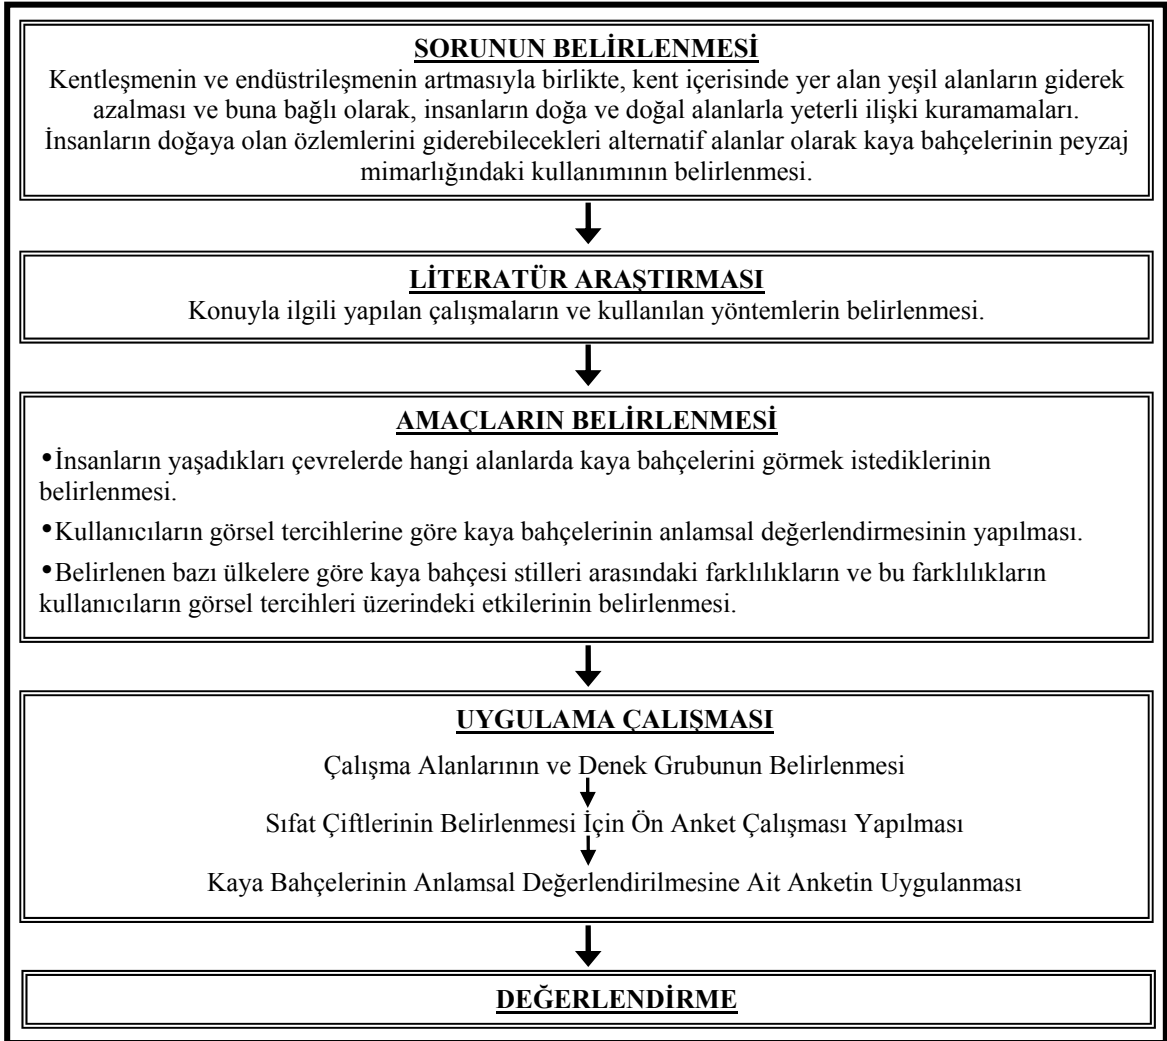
SORUNUN BELİRLENMESİ

Kentleşmenin ve endüstrileşmenin artmasıyla birlikte, kent içerisinde yer alan yeşil alanların giderek azalması ve buna bağlı olarak, insanların doğa ve doğal alanlarla yeterli ilişki kuramamaları. İnsanların doğaya olan özlemlerini giderebilecekleri alternatif alanlar olarak kaya bahçelerinin peyzaj mimarlığındaki kullanımının belirlenmesi.

LİTERATÜR ARAŞTIRMASI

Konuyla ilgili yapılan çalışmaların ve kullanılan yöntemlerin belirlenmesi.

AMAÇLARIN BELİRLENMESİ

•İnsanların yaşadıkları çevrelerde hangi alanlarda kaya bahçelerini görmek istediklerinin belirlenmesi.

•Kullanıcıların görsel tercihlerine göre kaya bahçelerinin anlamsal değerlendirmesinin yapılması.

•Belirlenen bazı ülkelere göre kaya bahçesi stilleri arasındaki farklılıkların ve bu farklılıkların kullanıcıların görsel tercihleri üzerindeki etkilerinin belirlenmesi.

UYGULAMA ÇALIŞMASI

Çalışma Alanlarının ve Denek Grubunun Belirlenmesi

Sıfat Çiftlerinin Belirlenmesi İçin Ön Anket Çalışması Yapılması

Kaya Bahçelerinin Anlamsal Değerlendirilmesine Ait Anketin Uygulanması

DEĞERLENDİRME